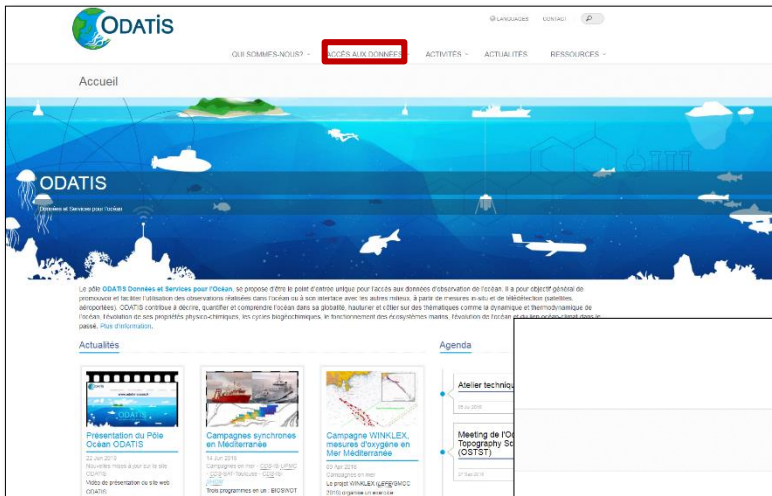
ODATIS

LANGUAGES CONTACT

QUI SOMMES-NOUS? ACCÈS AUX DONNÉES ACTIVITÉS ACTUALITÉS RESSOURCES

Accueil

ODATIS
Données et Services pour l'Océan

Le pôle ODATIS Données et Services pour l'Océan, se propose d'être le point d'entrée unique pour l'accès aux données d'observation de l'océan. Il a pour objectif général de promouvoir et faciliter l'utilisation des observations réalisées dans l'océan ou à son interface avec les autres milieux, à partir de mesures in-situ et de télédétection (satellites, aéroportées). ODATIS contribue à décrire, quantifier et comprendre l'océan dans sa globalité, hauturier et côtier sur des thématiques comme la dynamique et thermodynamique de l'océan, l'évolution de ses propriétés physico-chimiques, les cycles biogéochimiques, le fonctionnement des écosystèmes marins, l'évolution de l'océan et du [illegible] dans le passé. Plus d'information.

Actualités

Présentation du Pôle Océan ODATIS
22 Jun 2018
Nouvelles mises à jour sur le site ODATIS
Vidéo de présentation du site web ODATIS

Campagnes synchrones en Méditerranée
14 Jun 2018
Campagnes en mer - CDS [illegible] - CDS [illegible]
Trois programmes en un : BIOSWOT

Campagne WINKLEX, mesures d'oxygène en Mer Méditerranée
03 Apr 2018
Campagnes en mer
Le projet WINKLEX (LEFE/GMOC 2018) organise un exercice

Agenda

Atelier technique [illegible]

Meeting de l'O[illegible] Topography Sc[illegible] (OSTST)